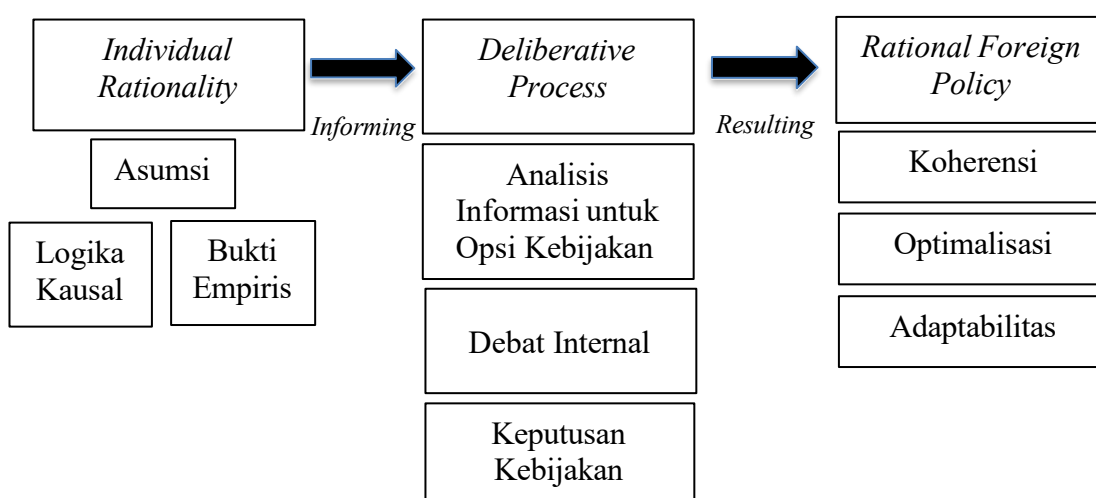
Individual Rationality

Informing

Deliberative Process

Resulting

Rational Foreign Policy

Asumsi

Logika Kausal

Bukti Empiris

Analisis Informasi untuk Opsi Kebijakan

Debat Internal

Keputusan Kebijakan

Koherensi

Optimalisasi

Adaptabilitas